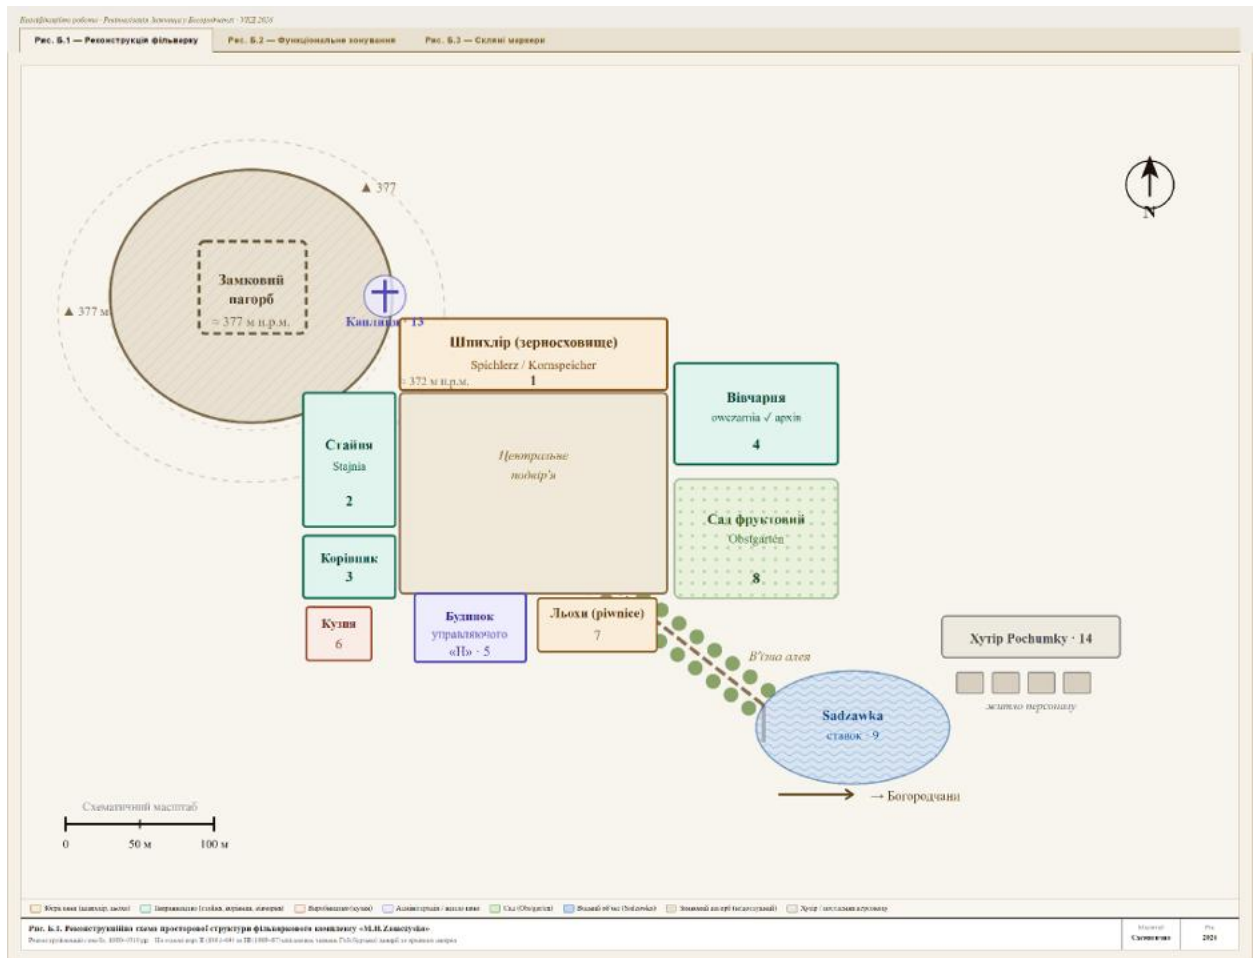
Кваліфікаційна робота · Реконструкція Замчиську Богородчани · УКД 2026

Рис. Б.1 — Реконструкція фільварку | Рис. Б.2 — Функціональне зонування | Рис. Б.3 — Складні маркери

▲ 377

▲ 377 м

Замковий пагорб
≈ 377 м н.р.м.

Каплиця · 13

Шпихлір (зерносховище)
Spichlerz / Kornspeicher
≈ 372 м н.р.м.
1

Вівчарня
owczarnia √ архів
4

Стайня
Stajnia
2

Центральне подвір'я

Сад фруктовий
Obstgarten
8

Корівник
3

Кузня
6

Будинок управляючого «П» · 5

Льохи (piwnice)
7

В'їзна алея

Хутір Pochumky · 14

житло персоналу

Sadzawka
ставок · 9

→ Богородчани

Схематичний масштаб
0 50 м 100 м

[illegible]

Рис. Б.1. Реконструйована схема просторової структури фільваркового комплексу «M.H.Zamczysko»
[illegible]

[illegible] Схематично
Рік 2026